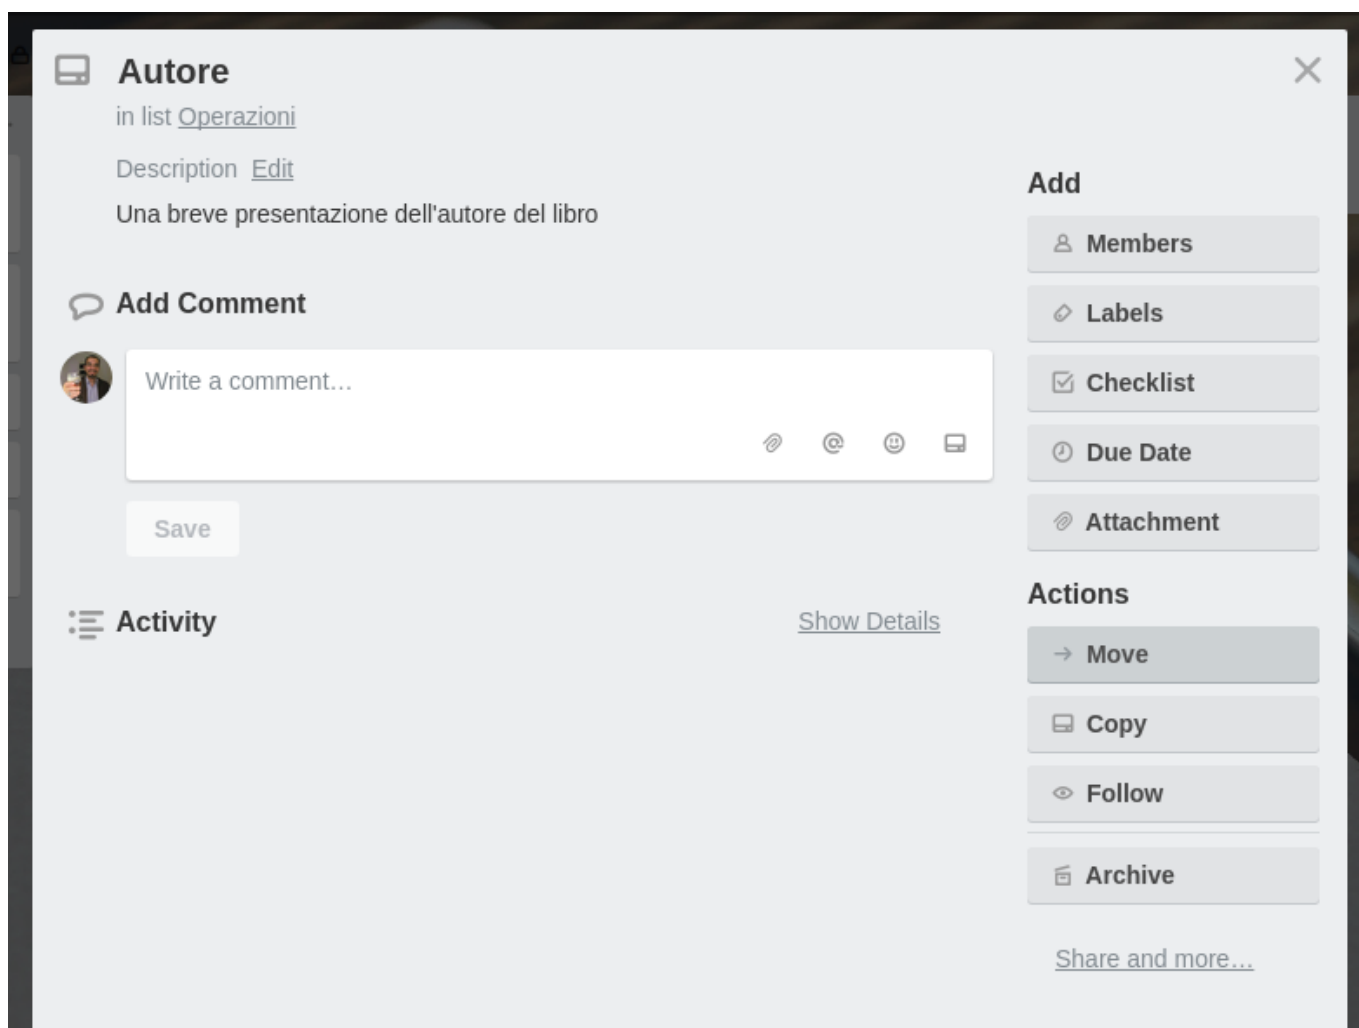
Autore

in list Operazioni

Description Edit

Una breve presentazione dell'autore del libro

Add Comment

Write a comment…

Save

Activity

Show Details

Add

Members

Labels

Checklist

Due Date

Attachment

Actions

Move

Copy

Follow

Archive

Share and more…